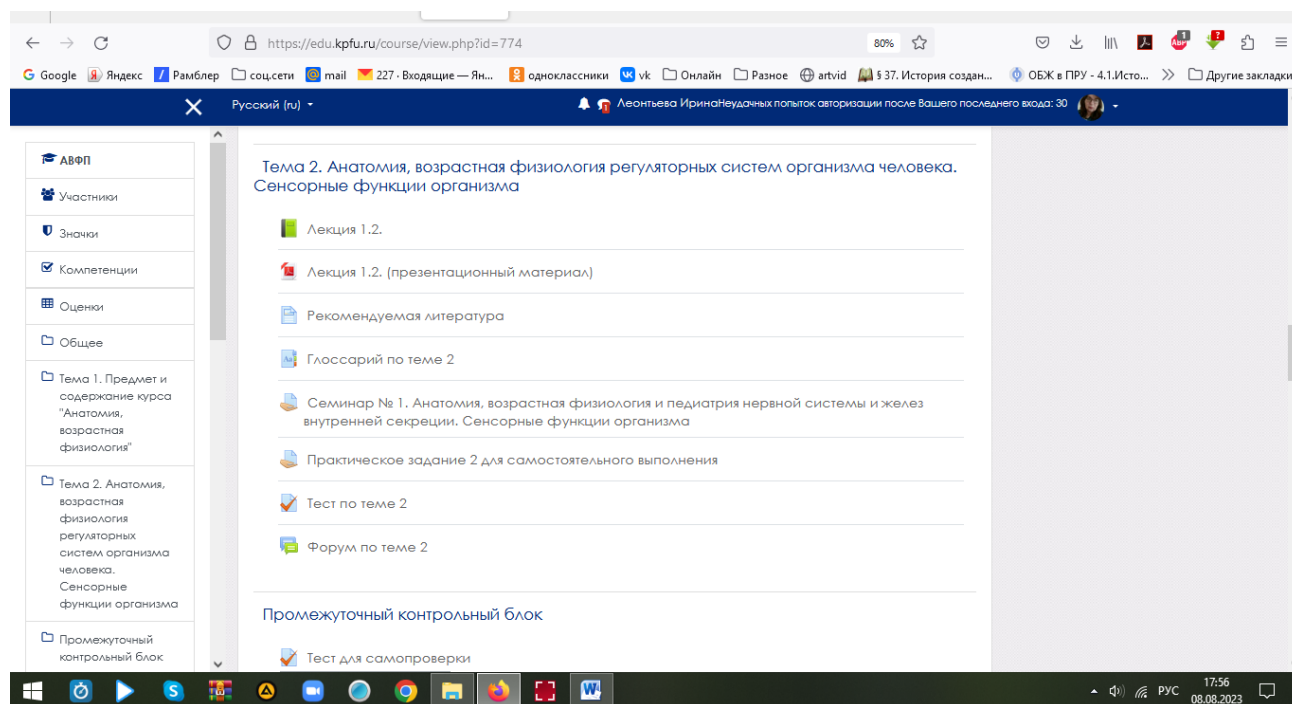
https://edu.kpfu.ru/course/view.php?id=774

80%

Google Яндекс Рамблер соц.сети mail 227 - Входящие — Ян... одноклассники vk Онлайн Разное artvid § 37. История создан... ОБЖ в ПРУ - 4.1.Исто... » Другие закладки

Русский (ru) Леонтьева ИринаНеудачных попыток авторизации после Вашего последнего входа: 30

АВФП

Участники

Значки

Компетенции

Оценки

Общее

Тема 1. Предмет и содержание курса "Анатомия, возрастная физиология"

Тема 2. Анатомия, возрастная физиология регуляторных систем организма человека. Сенсорные функции организма

Промежуточный контрольный блок

Тема 2. Анатомия, возрастная физиология регуляторных систем организма человека. Сенсорные функции организма

Лекция 1.2.

Лекция 1.2. (презентационный материал)

Рекомендуемая литература

Глоссарий по теме 2

Семинар № 1. Анатомия, возрастная физиология и педиатрия нервной системы и желез внутренней секреции. Сенсорные функции организма

Практическое задание 2 для самостоятельного выполнения

Тест по теме 2

Форум по теме 2

Промежуточный контрольный блок

Тест для самопроверки

РУС 17:56 08.08.2023